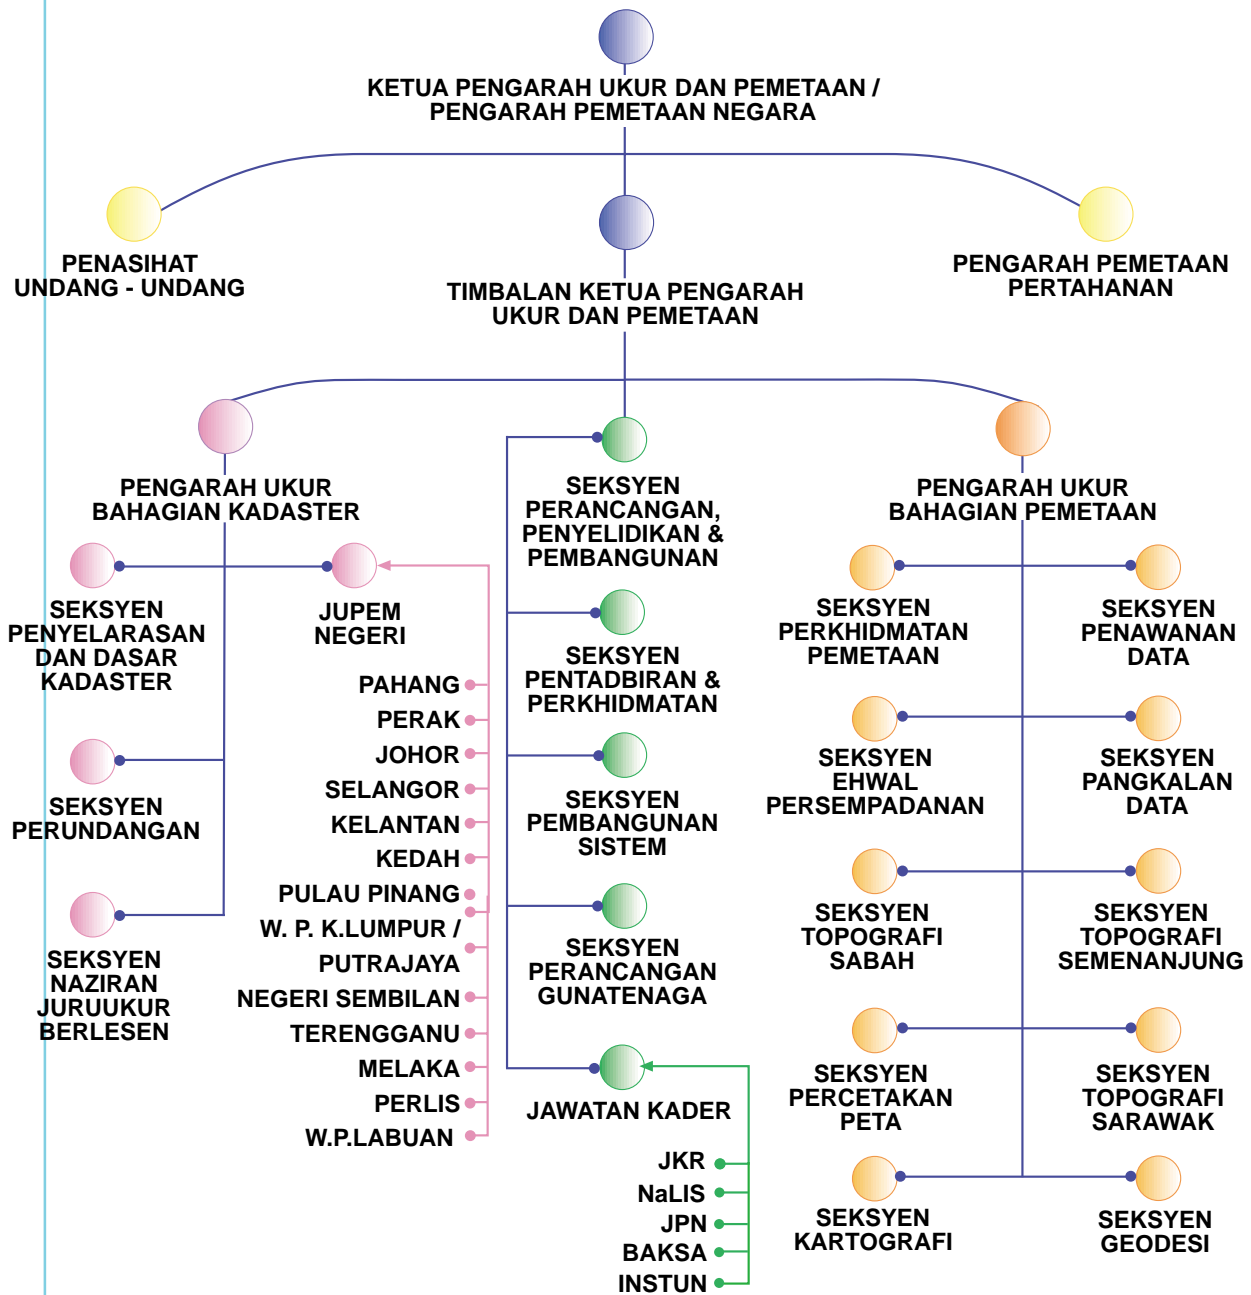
KETUA PENGARAH UKUR DAN PEMETAAN / PENGARAH PEMETAAN NEGARA

PENASIHAT UNDANG - UNDANG

PENGARAH PEMETAAN PERTAHANAN

TIMBALAN KETUA PENGARAH UKUR DAN PEMETAAN

PENGARAH UKUR BAHAGIAN KADASTER

SEKSYEN PERANCANGAN, PENYELIDIKAN & PEMBANGUNAN

PENGARAH UKUR BAHAGIAN PEMETAAN

SEKSYEN PENYELARASAN DAN DASAR KADASTER

JUPEM NEGERI

PAHANG
PERAK
JOHOR
SELANGOR
KELANTAN
KEDAH
PULAU PINANG
W. P. K.LUMPUR /
PUTRAJAYA
NEGERI SEMBILAN
TERENGGANU
MELAKA
PERLIS
W.P.LABUAN

SEKSYEN PERUNDANGAN

SEKSYEN NAZIRAN JURUUKUR BERLESEN

SEKSYEN PENTADBIRAN & PERKHIDMATAN

SEKSYEN PEMBANGUNAN SISTEM

SEKSYEN PERANCANGAN GUNATENAGA

JAWATAN KADER

JKR
NaLIS
JPN
BAKSA
INSTUN

SEKSYEN PERKHIDMATAN PEMETAAN

SEKSYEN PENAWANAN DATA

SEKSYEN EHWAL PERSEMPADANAN

SEKSYEN PANGKALAN DATA

SEKSYEN TOPOGRAFI SABAH

SEKSYEN TOPOGRAFI SEMENANJUNG

SEKSYEN PERCETAKAN PETA

SEKSYEN TOPOGRAFI SARAWAK

SEKSYEN KARTOGRAFI

SEKSYEN GEODESI